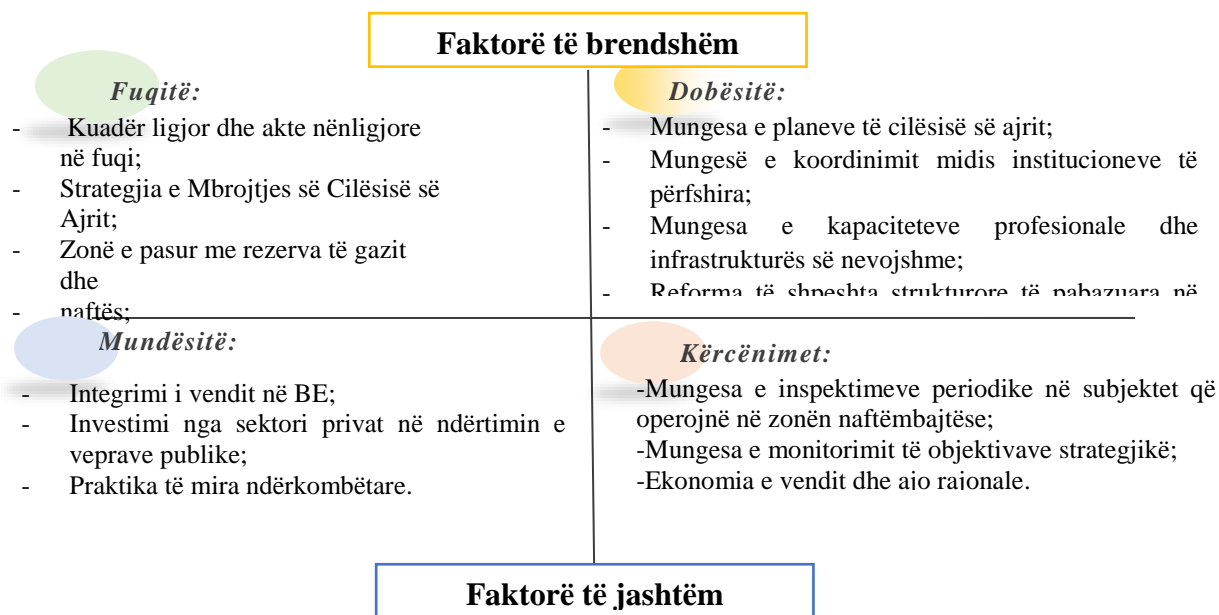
Faktorë të brendshëm

Fuqitë:

- Kuadër ligjor dhe akte nënligjore në fuqi;
- Strategjia e Mbrojtjes së Cilësisë së Ajrit;
- Zonë e pasur me rezerva të gazit dhe
- naftës;

Dobësitë:

- Mungesa e planeve të cilësisë së ajrit;
- Mungesë e koordinimit midis institucioneve të përfshira;
- Mungesa e kapaciteteve profesionale dhe infrastrukturës së nevojshme;
- Reforma të shpeshta strukturore të pabazuara në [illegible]

Mundësitë:

- Integrimi i vendit në BE;
- Investimi nga sektori privat në ndërtimin e veprave publike;
- Praktika të mira ndërkombëtare.

Kërcënimet:

-Mungesa e inspektimeve periodike në subjektet që operojnë në zonën naftëmbajtëse;
-Mungesa e monitorimit të objektivave strategjikë;
-Ekonomia e vendit dhe aio rajonale.

Faktorë të jashtëm